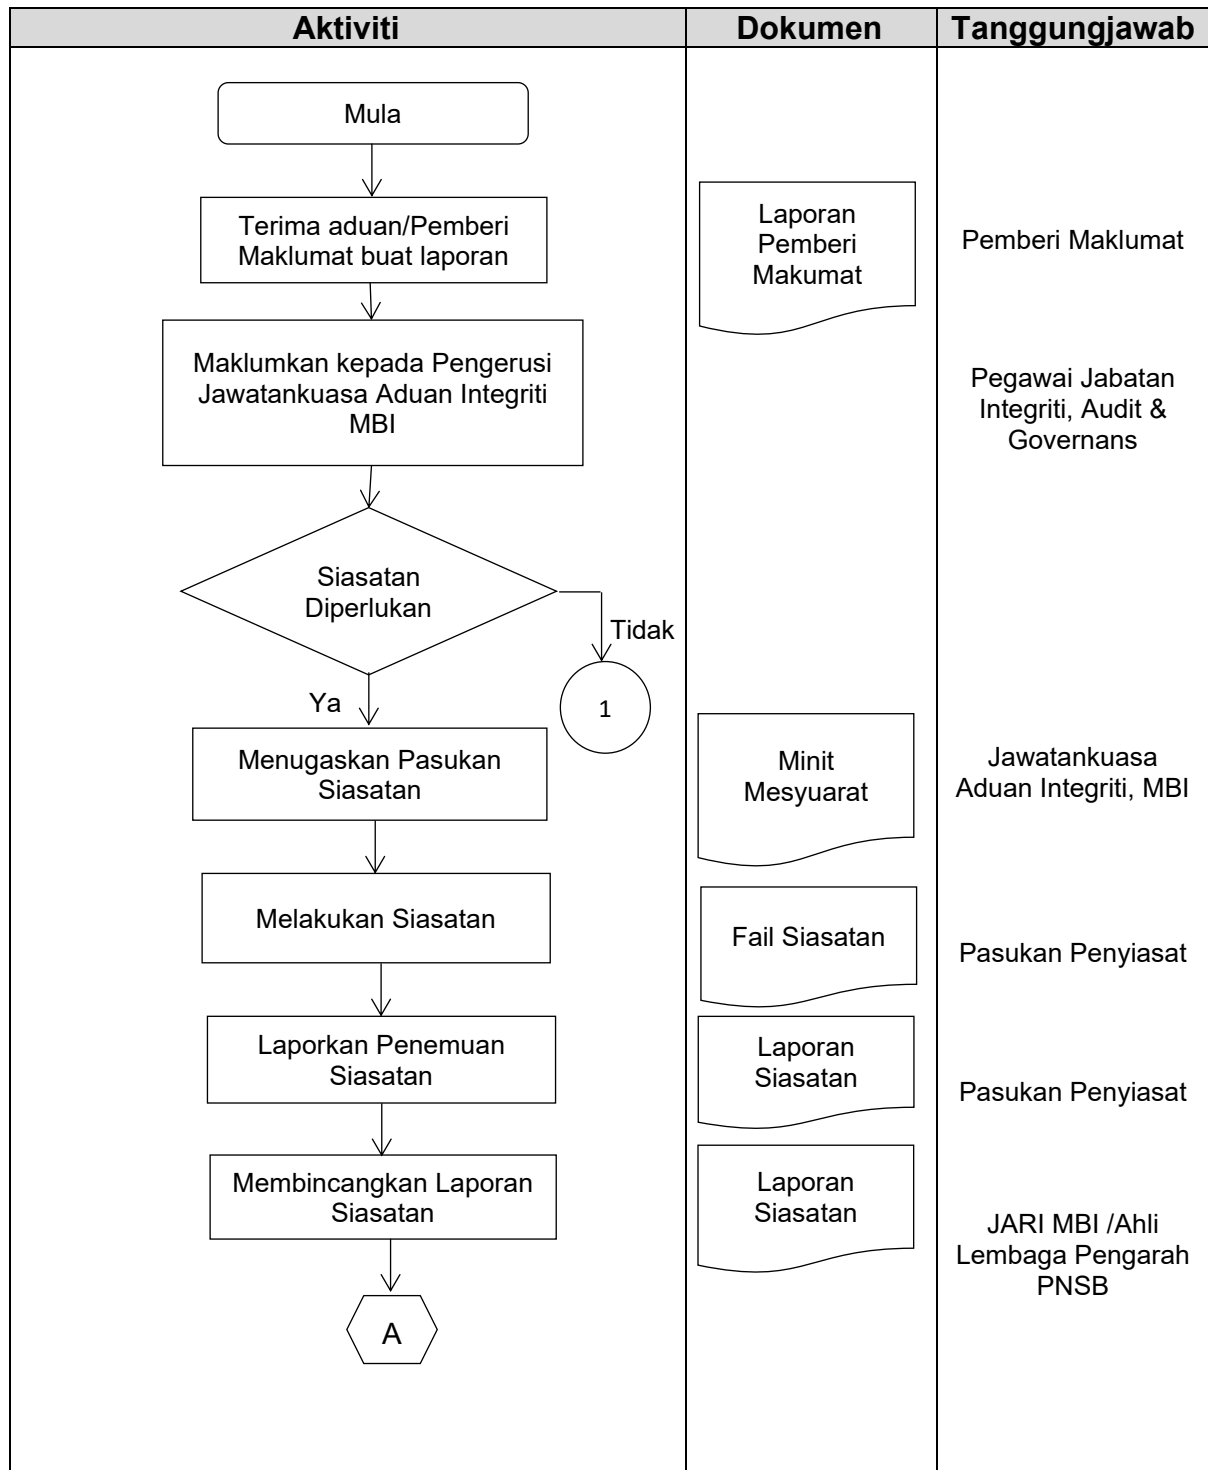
| Aktiviti | Dokumen | Tanggungjawab |
|---|---|---|
| Mula | | |
| Terima aduan/Pemberi Maklumat buat laporan | Laporan Pemberi Makumat | Pemberi Maklumat |
| Maklumkan kepada Pengerusi Jawatankuasa Aduan Integriti MBI | | Pegawai Jabatan Integriti, Audit & Governans |
| Siasatan Diperlukan — Tidak — 1 — Ya | | |
| Menugaskan Pasukan Siasatan | Minit Mesyuarat | Jawatankuasa Aduan Integriti, MBI |
| Melakukan Siasatan | Fail Siasatan | Pasukan Penyiasat |
| Laporkan Penemuan Siasatan | Laporan Siasatan | Pasukan Penyiasat |
| Membincangkan Laporan Siasatan | Laporan Siasatan | JARI MBI /Ahli Lembaga Pengarah PNSB |
| A | | |